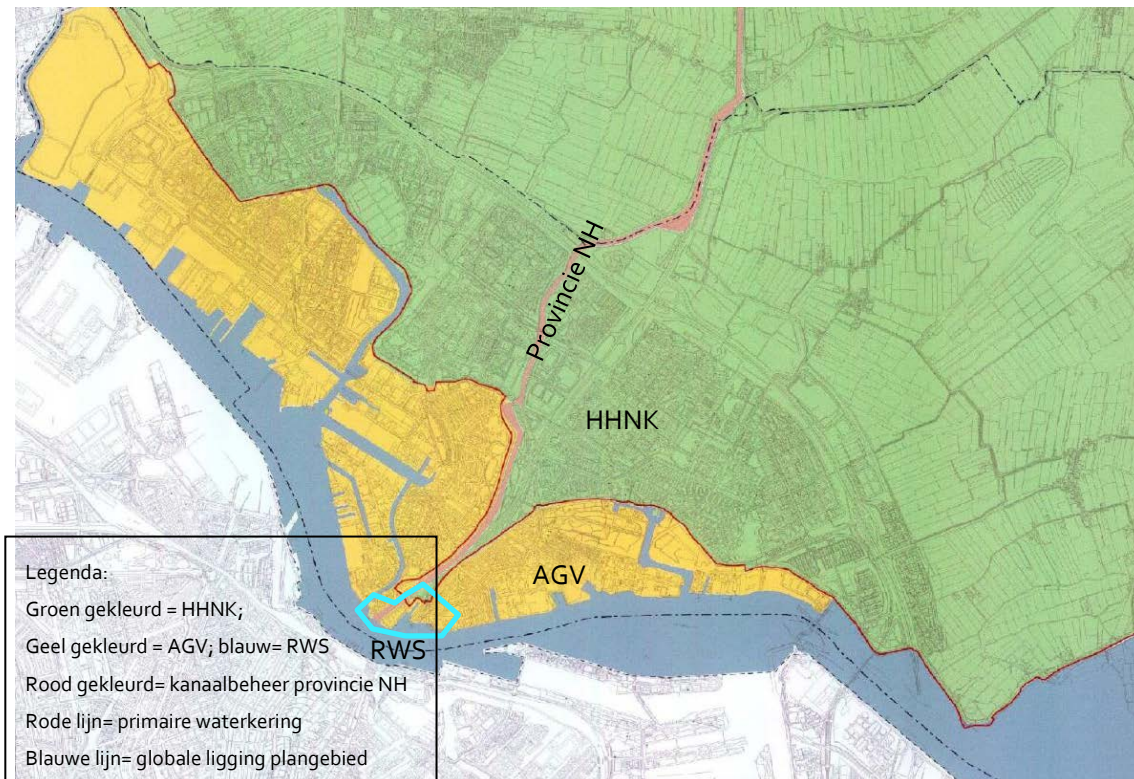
Provincie NH

HHNK

AGV

RWS

Legenda:
Groen gekleurd = HHNK;
Geel gekleurd = AGV; blauw= RWS
Rood gekleurd= kanaalbeheer provincie NH
Rode lijn= primaire waterkering
Blauwe lijn= globale ligging plangebied